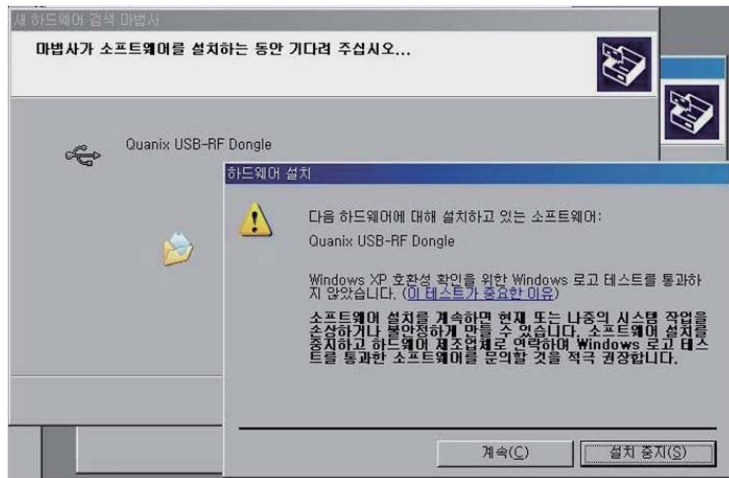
새 하드웨어 검색 마법사

마법사가 소프트웨어를 설치하는 동안 기다려 주십시오...

Quanix USB-RF Dongle

하드웨어 설치

다음 하드웨어에 대해 설치하고 있는 소프트웨어:

Quanix USB-RF Dongle

Windows XP 호환성 확인을 위한 Windows 로고 테스트를 통과하지 않았습니다. (이 테스트가 중요한 이유)

소프트웨어 설치를 계속하면 현재 또는 나중의 시스템 작업을 손상하거나 불안정하게 만들 수 있습니다. 소프트웨어 설치를 중지하고 하드웨어 제조업체로 연락하여 Windows 로고 테스트를 통과한 소프트웨어를 문의할 것을 적극 권장합니다.

계속(C)

설치 중지(S)